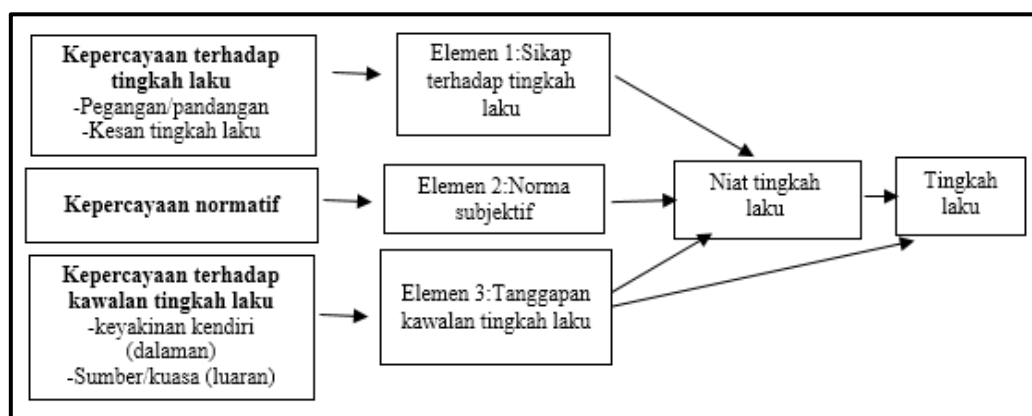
**Kepercayaan terhadap tingkah laku**
-Pegangan/pandangan
-Kesan tingkah laku

Elemen 1:Sikap terhadap tingkah laku

**Kepercayaan normatif**

Elemen 2:Norma subjektif

**Kepercayaan terhadap kawalan tingkah laku**
-keyakinan kendiri (dalaman)
-Sumber/kuasa (luaran)

Elemen 3:Tanggapan kawalan tingkah laku

Niat tingkah laku

Tingkah laku